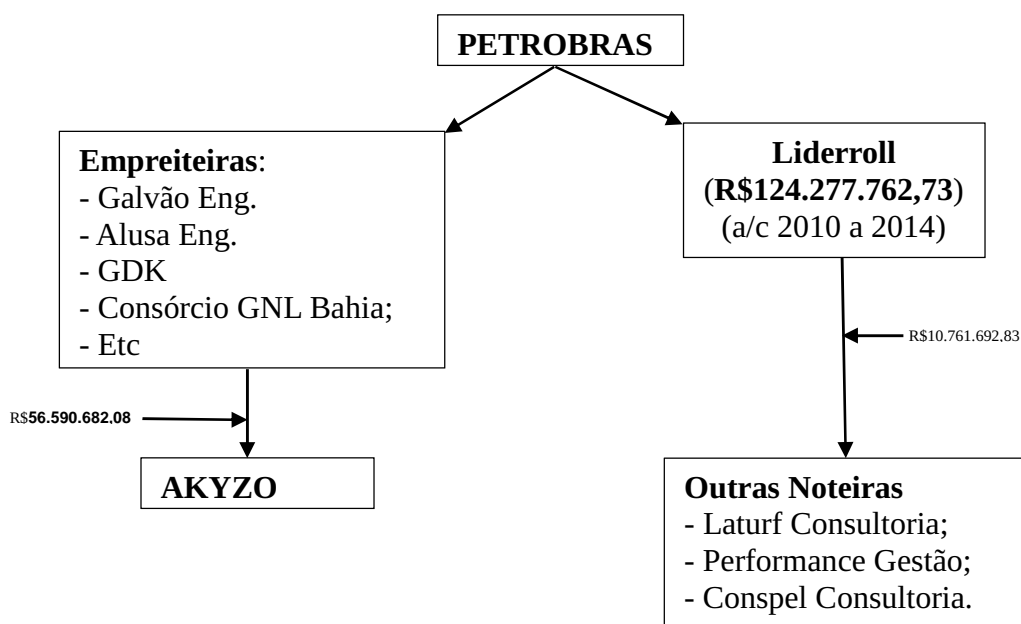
PETROBRAS

Empreiteiras:
- Galvão Eng.
- Alusa Eng.
- GDK
- Consórcio GNL Bahia;
- Etc

Liderroll
(R$124.277.762,73)
(a/c 2010 a 2014)

R$56.590.682,08

R$10.761.692,83

AKYZO

Outras Noteiras
- Laturf Consultoria;
- Performance Gestão;
- Conspel Consultoria.